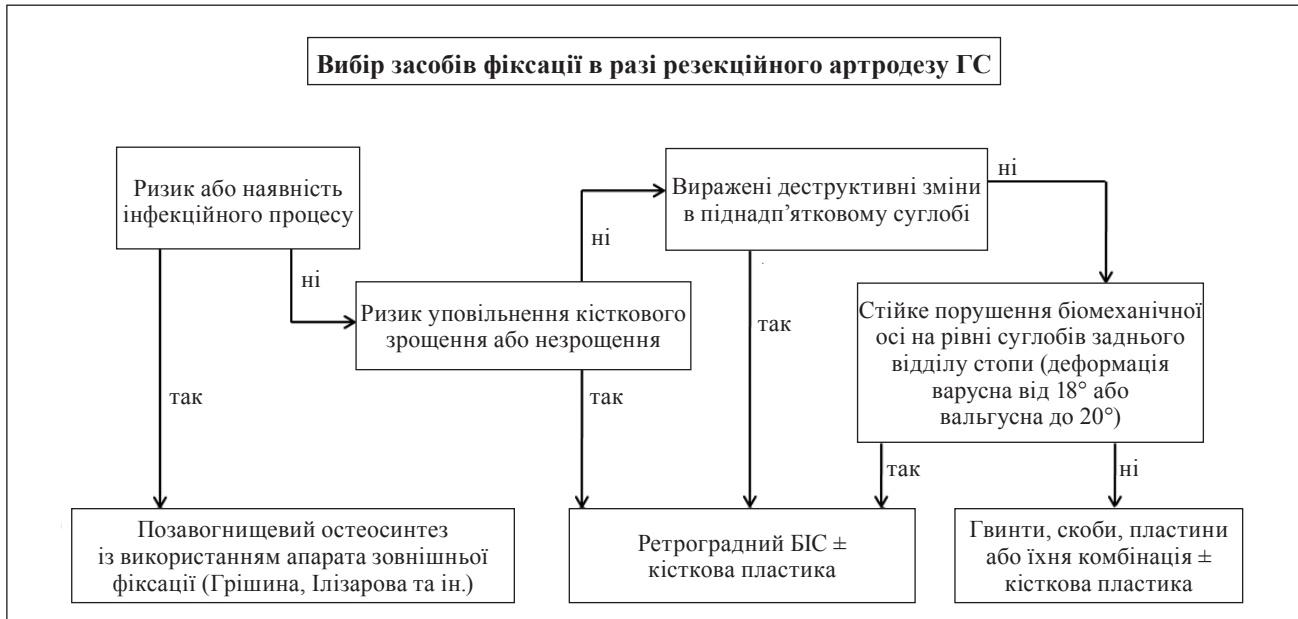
Вибір засобів фіксації в разі резекційного артродезу ГС

Ризик або наявність інфекційного процесу

ні

так

Ризик уповільнення кісткового зрощення або незрощення

ні

так

Виражені деструктивні зміни в піднадп'ятковому суглобі

ні

так

Стійке порушення біомеханічної осі на рівні суглобів заднього відділу стопи (деформація варусна від 18° або вальгусна до 20°)

так

ні

Позавогнищевий остеосинтез із використанням апарата зовнішньої фіксації (Грішина, Ілізарова та ін.)

Ретроградний БІС ± кісткова пластика

Гвинти, скоби, пластини або їхня комбінація ± кісткова пластика